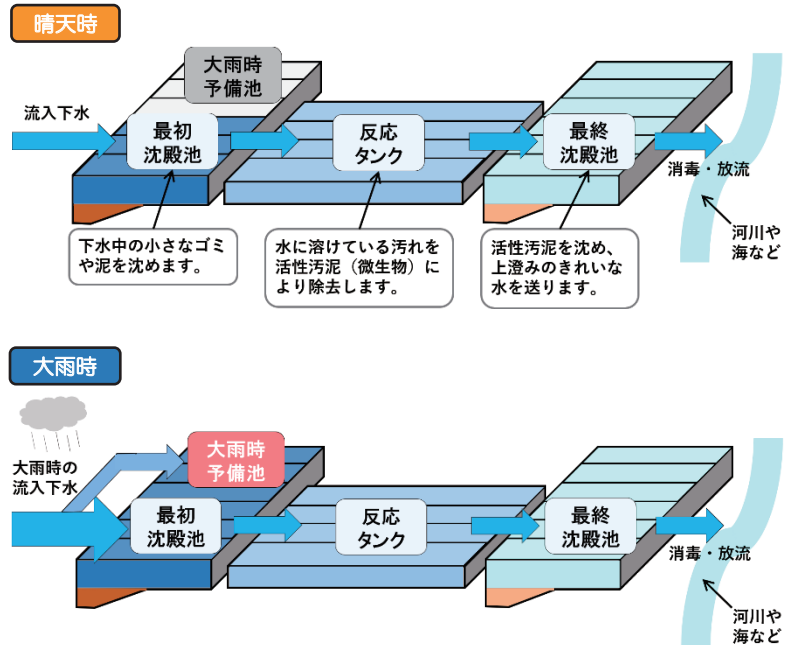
晴天時

大雨時
予備池

流入下水

最初
沈殿池

反応
タンク

最終
沈殿池

消毒・放流

河川や
海など

下水中の小さなゴミや泥を沈めます。

水に溶けている汚れを活性汚泥（微生物）により除去します。

活性汚泥を沈め、上澄みのきれいな水を送ります。

大雨時

大雨時の
流入下水

大雨時
予備池

最初
沈殿池

反応
タンク

最終
沈殿池

消毒・放流

河川や
海など